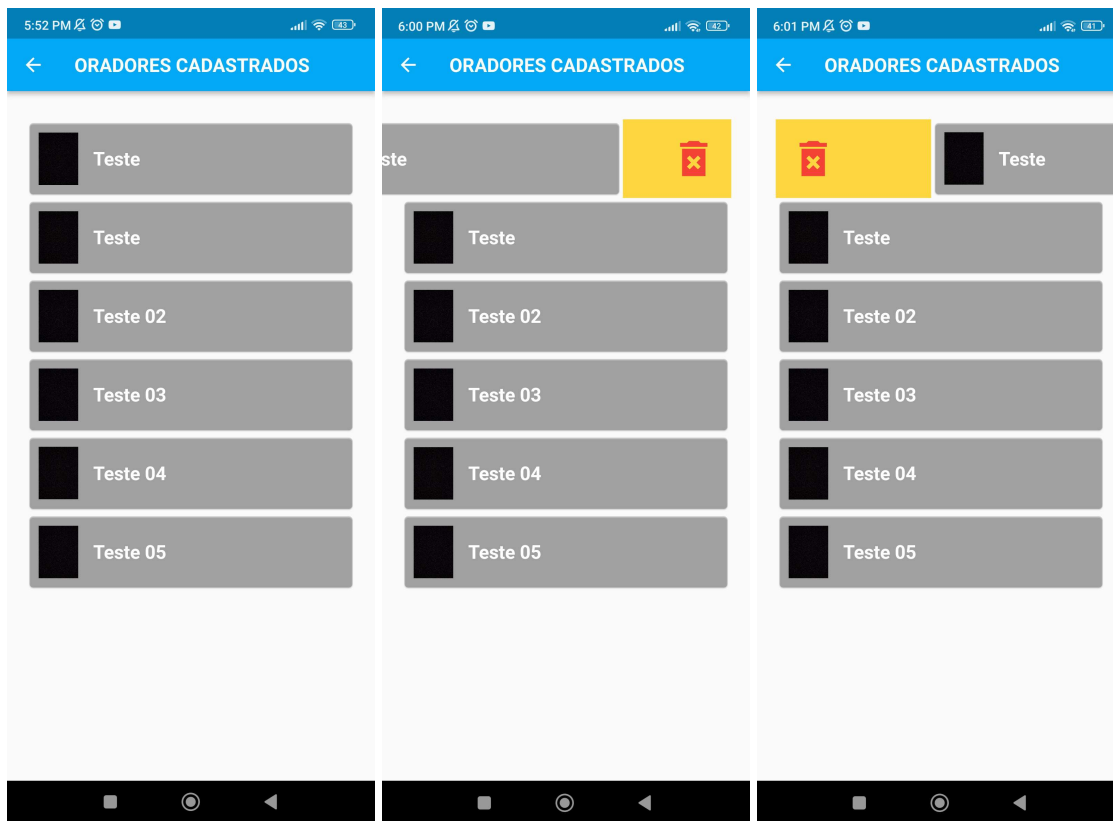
5:52 PM 43

← ORADORES CADASTRADOS

Teste

Teste

Teste 02

Teste 03

Teste 04

Teste 05

6:00 PM 42

← ORADORES CADASTRADOS

ste

Teste

Teste 02

Teste 03

Teste 04

Teste 05

6:01 PM 41

← ORADORES CADASTRADOS

Teste

Teste

Teste 02

Teste 03

Teste 04

Teste 05